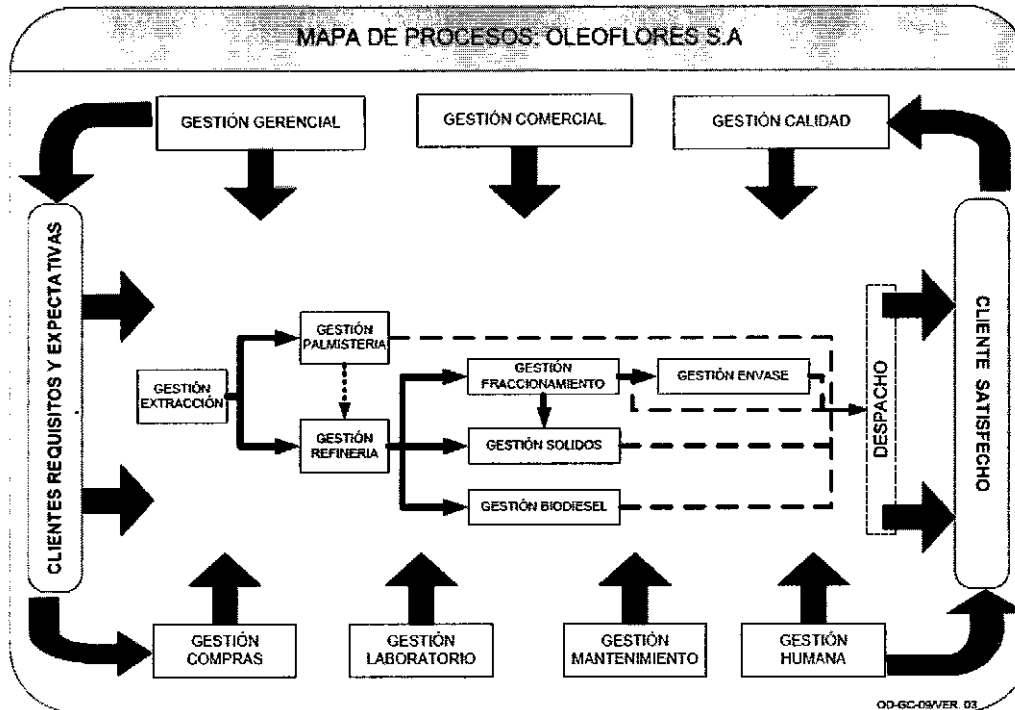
MAPA DE PROCESOS: OLEOFLORES S.A

GESTIÓN GERENCIAL

GESTIÓN COMERCIAL

GESTIÓN CALIDAD

CLIENTES REQUISITOS Y EXPECTATIVAS

GESTIÓN EXTRACCIÓN

GESTIÓN PALMISTERIA

GESTIÓN REFINERIA

GESTIÓN FRACCIONAMIENTO

GESTIÓN ENVASE

GESTIÓN SOLIDOS

GESTIÓN BIODIESEL

DESPACHO

CLIENTE SATISFECHO

GESTIÓN COMPRAS

GESTIÓN LABORATORIO

GESTIÓN MANTENIMIENTO

GESTIÓN HUMANA

OD-GC-09/VER. 03